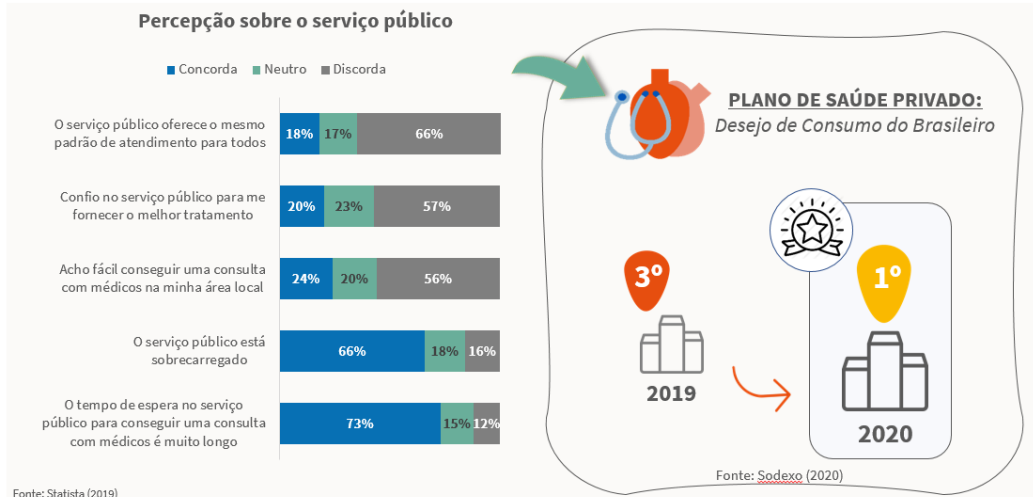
Percepção sobre o serviço público

Concorda Neutro Discorda

O serviço público oferece o mesmo padrão de atendimento para todos
18% 17% 66%

Confio no serviço público para me fornecer o melhor tratamento
20% 23% 57%

Acho fácil conseguir uma consulta com médicos na minha área local
24% 20% 56%

O serviço público está sobrecarregado
66% 18% 16%

O tempo de espera no serviço público para conseguir uma consulta com médicos é muito longo
73% 15% 12%

Fonte: Statista (2019)

PLANO DE SAÚDE PRIVADO:
Desejo de Consumo do Brasileiro

3º
2019

1º
2020

Fonte: Sodexo (2020)